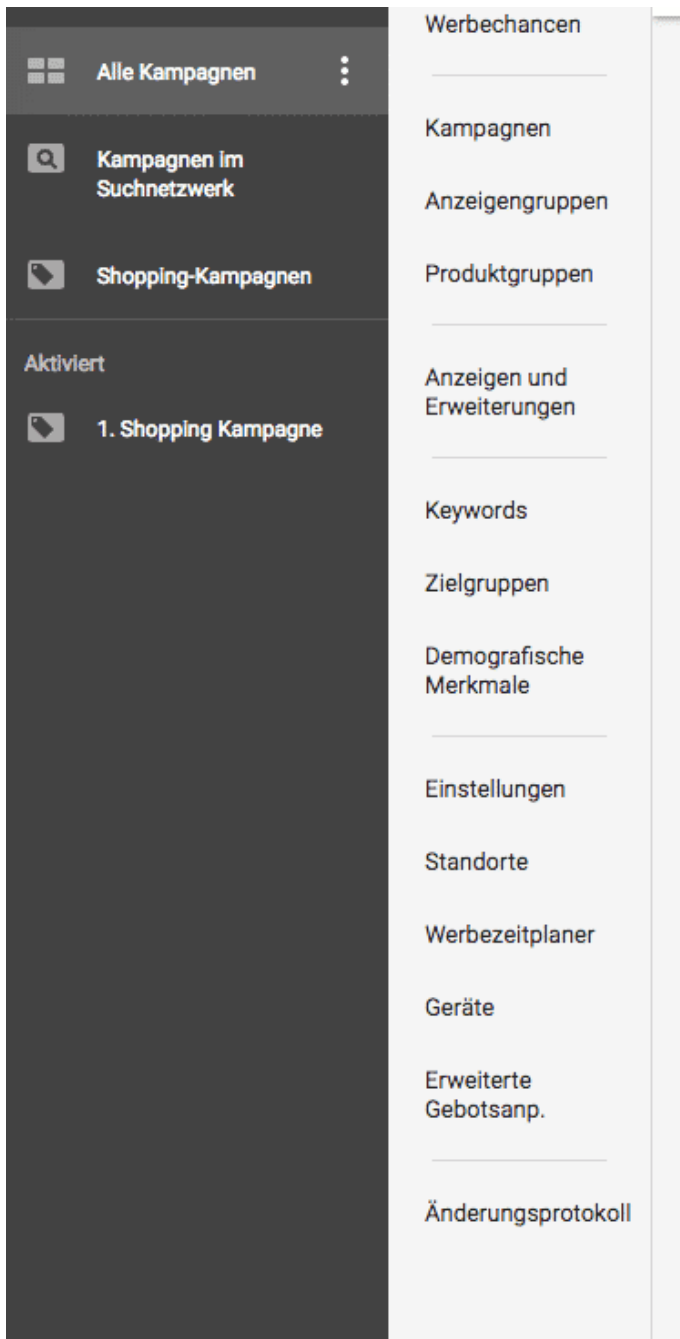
Alle Kampagnen

Kampagnen im Suchnetzwerk

Shopping-Kampagnen

Aktiviert

1. Shopping Kampagne

Werbechancen

Kampagnen

Anzeigengruppen

Produktgruppen

Anzeigen und Erweiterungen

Keywords

Zielgruppen

Demografische Merkmale

Einstellungen

Standorte

Werbezeitplaner

Geräte

Erweiterte Gebotsanp.

Änderungsprotokoll